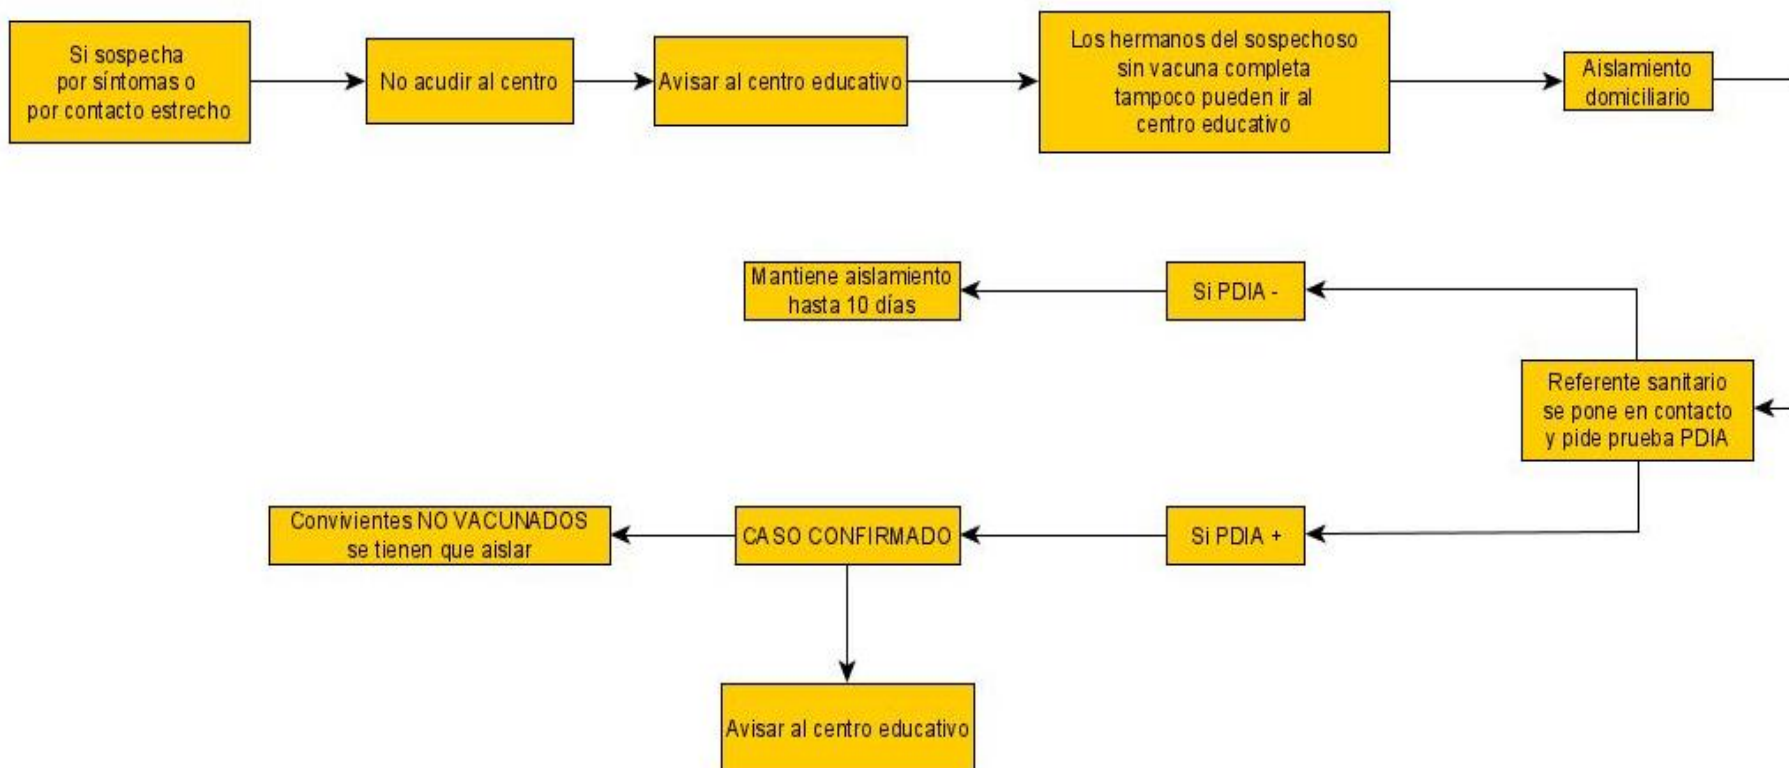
Si sospecha por síntomas o por contacto estrecho

No acudir al centro

Avisar al centro educativo

Los hermanos del sospechoso sin vacuna completa tampoco pueden ir al centro educativo

Aislamiento domiciliario

Referente sanitario se pone en contacto y pide prueba PDIA

Si PDIA -

Mantiene aislamiento hasta 10 días

Si PDIA +

CASO CONFIRMADO

Convivientes NO VACUNADOS se tienen que aislar

Avisar al centro educativo